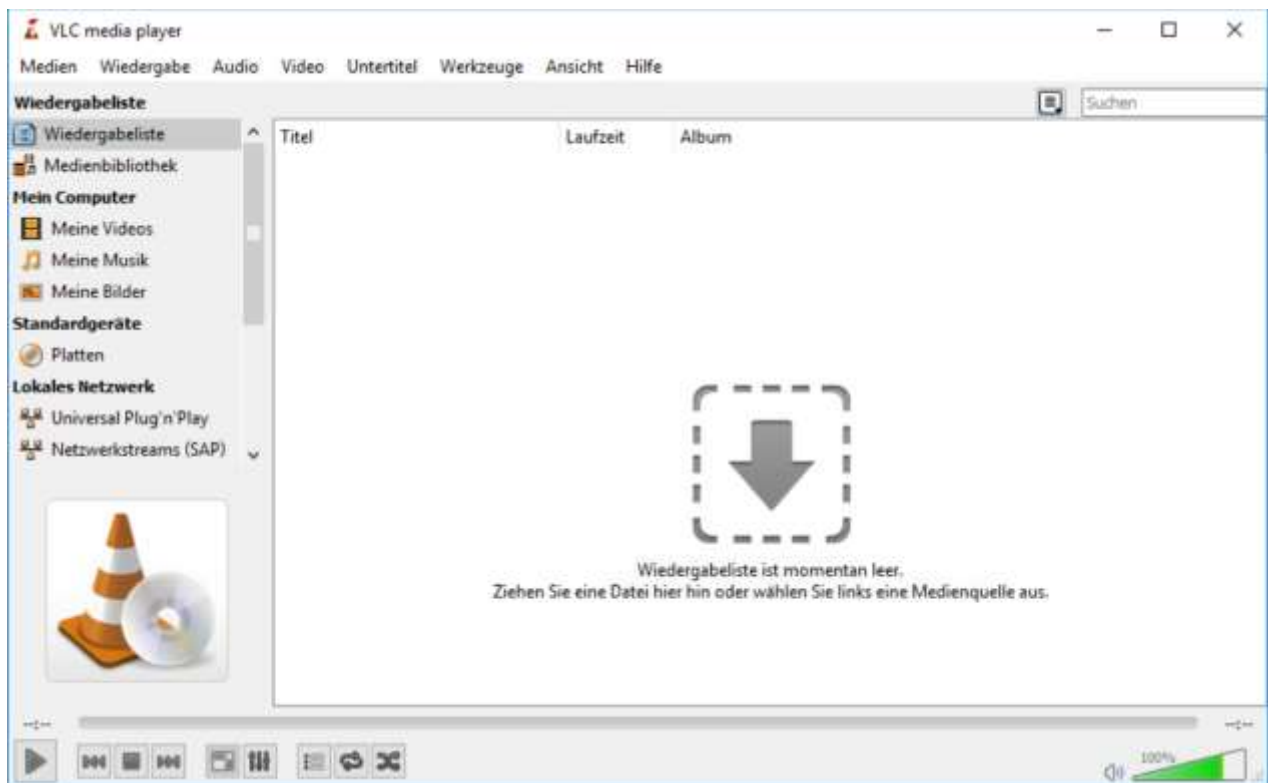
VLC media player

Medien Wiedergabe Audio Video Untertitel Werkzeuge Ansicht Hilfe

Wiedergabeliste

Suchen

Wiedergabeliste
Medienbibliothek
Mein Computer
Meine Videos
Meine Musik
Meine Bilder
Standardgeräte
Platten
Lokales Netzwerk
Universal Plug'n'Play
Netzwerkstreams (SAP)

| Titel | Laufzeit | Album |
|---|---|---|

Wiedergabeliste ist momentan leer.
Ziehen Sie eine Datei hier hin oder wählen Sie links eine Medienquelle aus.

--:--

--:--

100%